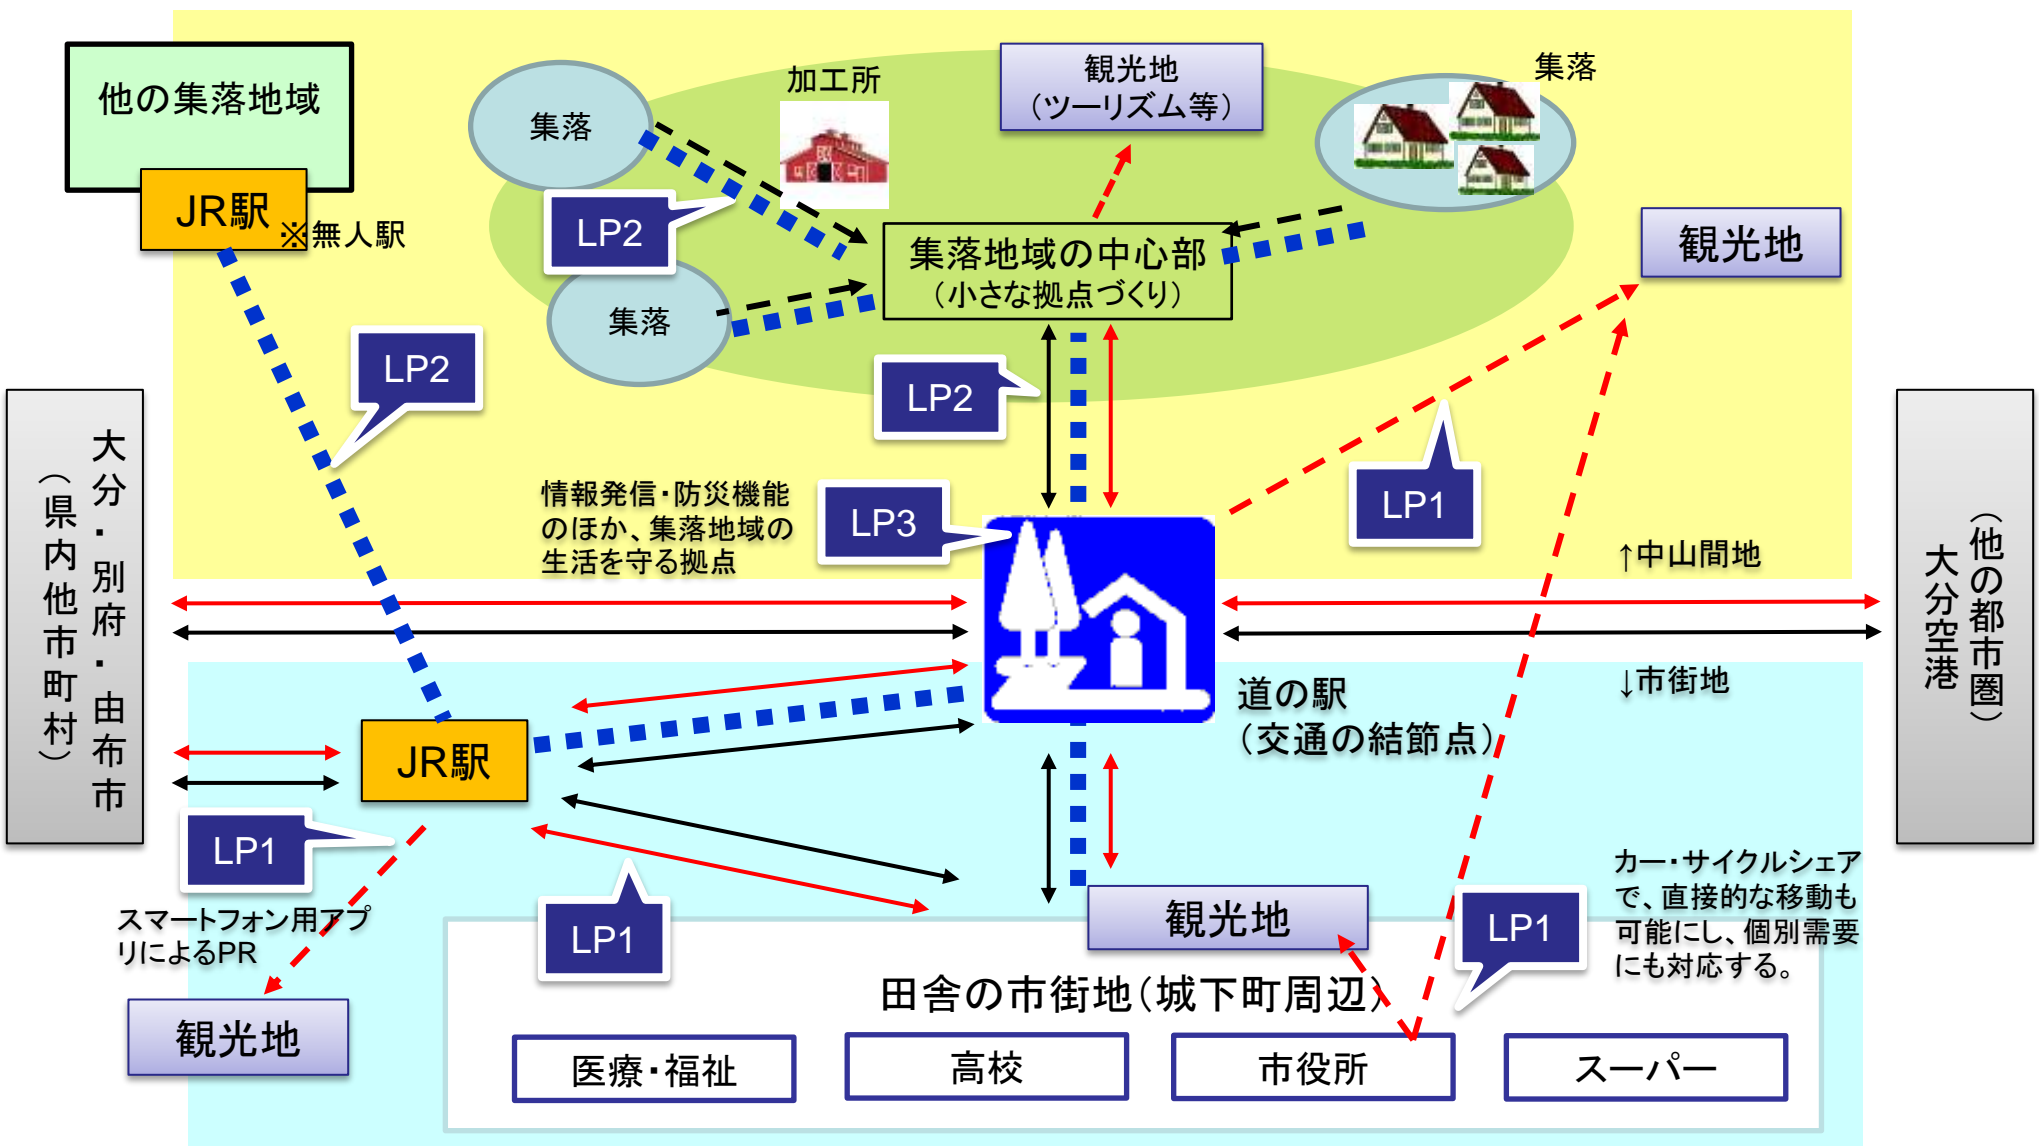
他の集落地域

JR駅 ※無人駅

集落

加工所

観光地
（ツーリズム等）

集落

LP2

集落地域の中心部
（小さな拠点づくり）

観光地

集落

LP2

LP2

大分・別府・由布市
（県内他市町村）

情報発信・防災機能のほか、集落地域の生活を守る拠点

LP3

LP1

↑中山間地

（他の都市圏）
大分空港

↓市街地

道の駅
（交通の結節点）

JR駅

LP1

LP1

スマートフォン用アプリによるPR

カー・サイクルシェアで、直接的な移動も可能にし、個別需要にも対応する。

観光地

LP1

観光地

田舎の市街地（城下町周辺）

医療・福祉

高校

市役所

スーパー